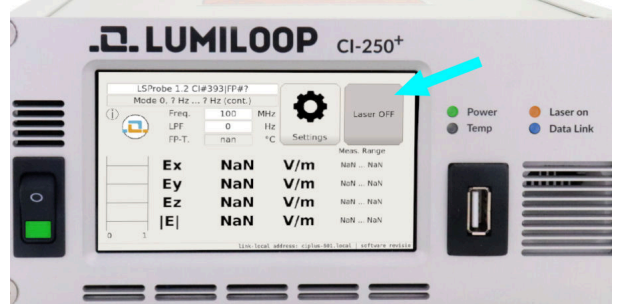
LUMILOOP CI-250$^+$

LSProbe 1.2 CI#393|FP#?
Mode 0, ? Hz ... ? Hz (cont.)

Freq. 100 MHz
LPF 0 Hz
FP-T. nan °C

Settings

Laser OFF

Meas. Range

Ex NaN V/m NaN ... NaN
Ey NaN V/m NaN ... NaN
Ez NaN V/m NaN ... NaN
|E| NaN V/m NaN ... NaN

0 1

link:local address: ciplus-001.local | software revisio

Power
Temp
Laser on
Data Link